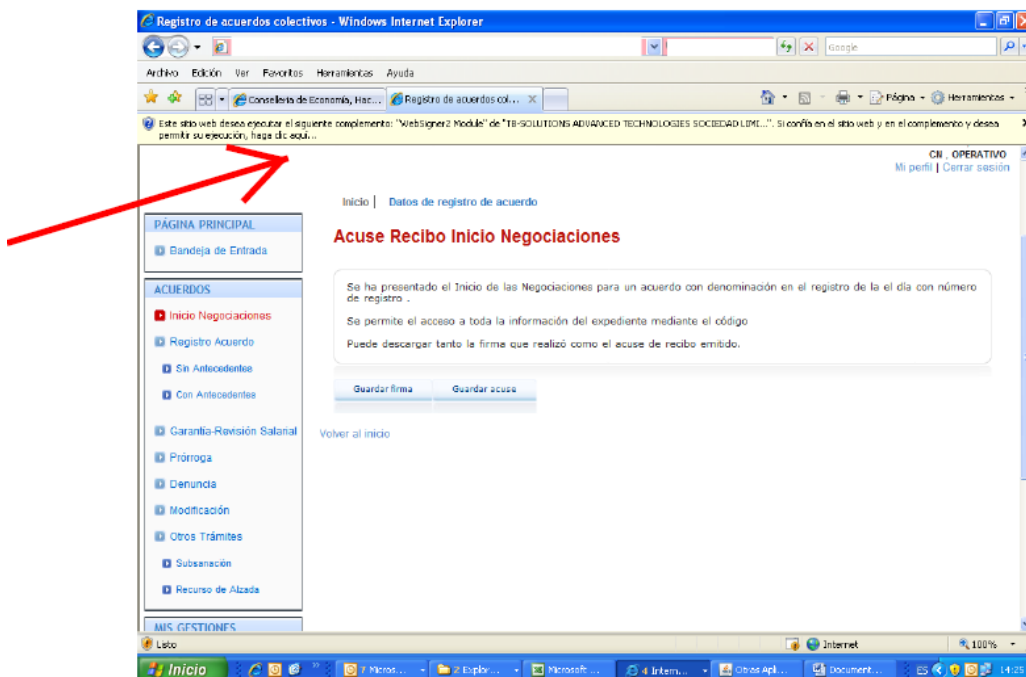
Registro de acuerdos colectivos - Windows Internet Explorer

Google

Archivo Edición Ver Favoritos Herramientas Ayuda

Conselleria de Economía, Hac... Registro de acuerdos col...

Página Herramientas

Este sitio web desea ejecutar el siguiente complemento: "WebSigner2 Module" de "TB-SOLUTIONS ADVANCED TECHNOLOGIES SOCIEDAD LIMI...". Si confía en el sitio web y en el complemento y desea permitir su ejecución, haga clic aquí...

CN , OPERATIVO
Mi perfil | Cerrar sesión

Inicio | Datos de registro de acuerdo

PÁGINA PRINCIPAL
Bandeja de Entrada

ACUERDOS
Inicio Negociaciones
Registro Acuerdo
Sin Antecedentes
Con Antecedentes
Garantía-Revisión Salarial
Prórroga
Denuncia
Modificación
Otros Trámites
Subsanación
Recurso de Alzada

MIS GESTIONES

Acuse Recibo Inicio Negociaciones

Se ha presentado el Inicio de las Negociaciones para un acuerdo con denominación en el registro de la el día con número de registro .

Se permite el acceso a toda la información del expediente mediante el código

Puede descargar tanto la firma que realizó como el acuse de recibo emitido.

Guardar firma Guardar acuse

Volver al inicio

Listo Internet 100%

Inicio 7 Micros... 2 Explor... Microsoft ... 4 Intern... Otras Apl... Document... ES 14:25